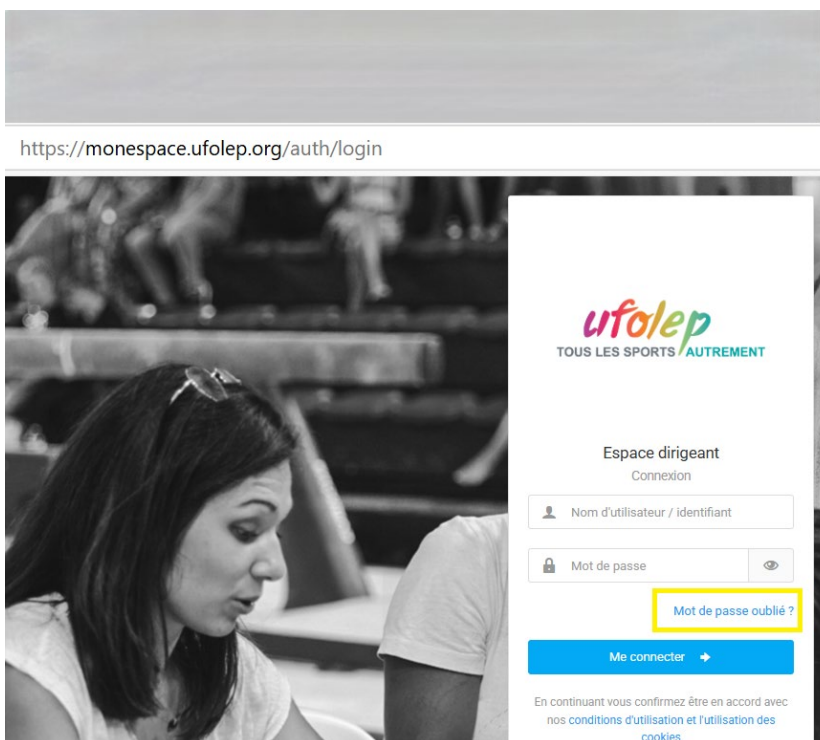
https://monespace.ufolep.org/auth/login

ufolep
TOUS LES SPORTS AUTREMENT

Espace dirigeant
Connexion

Nom d'utilisateur / identifiant

Mot de passe

Mot de passe oublié ?

Me connecter

En continuant vous confirmez être en accord avec nos conditions d'utilisation et l'utilisation des cookies